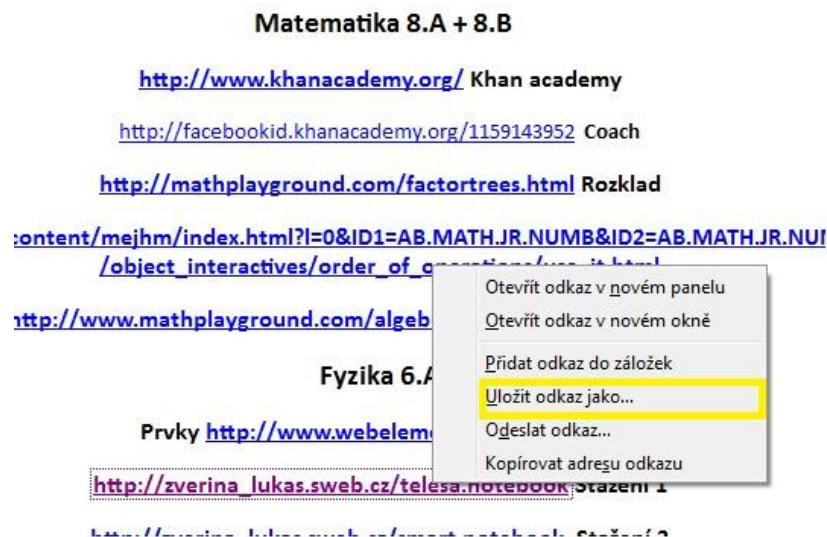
Matematika 8.A + 8.B

http://www.khanacademy.org/ Khan academy

http://facebookid.khanacademy.org/1159143952 Coach

http://mathplayground.com/factortrees.html Rozklad

:ontent/mejhm/index.html?l=0&ID1=AB.MATH.JR.NUMB&ID2=AB.MATH.JR.NU /object_interactives/order_of_o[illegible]

ıttp://www.mathplayground.com/algeb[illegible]

Otevřít odkaz v novém panelu
Otevřít odkaz v novém okně
Přidat odkaz do záložek
Uložit odkaz jako...
Odeslat odkaz...
Kopírovat adresu odkazu

Fyzika 6.A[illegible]

Prvky http://www.webelem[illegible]

http://zverina_lukas.sweb.cz/telesa.notebook Stažení 1

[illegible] Stažení 2